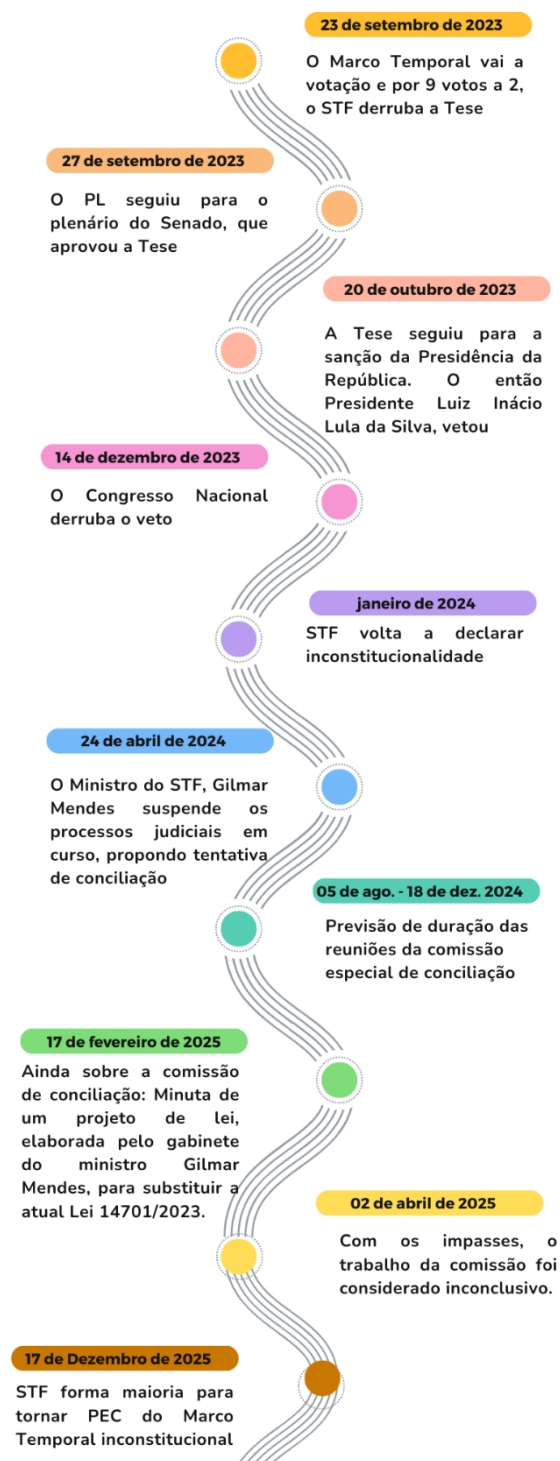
23 de setembro de 2023

O Marco Temporal vai a votação e por 9 votos a 2, o STF derruba a Tese

27 de setembro de 2023

O PL seguiu para o plenário do Senado, que aprovou a Tese

20 de outubro de 2023

A Tese seguiu para a sanção da Presidência da República. O então Presidente Luiz Inácio Lula da Silva, vetou

14 de dezembro de 2023

O Congresso Nacional derruba o veto

janeiro de 2024

STF volta a declarar inconstitucionalidade

24 de abril de 2024

O Ministro do STF, Gilmar Mendes suspende os processos judiciais em curso, propondo tentativa de conciliação

05 de ago. - 18 de dez. 2024

Previsão de duração das reuniões da comissão especial de conciliação

17 de fevereiro de 2025

Ainda sobre a comissão de conciliação: Minuta de um projeto de lei, elaborada pelo gabinete do ministro Gilmar Mendes, para substituir a atual Lei 14701/2023.

02 de abril de 2025

Com os impasses, o trabalho da comissão foi considerado inconclusivo.

17 de Dezembro de 2025

STF forma maioria para tornar PEC do Marco Temporal inconstitucional